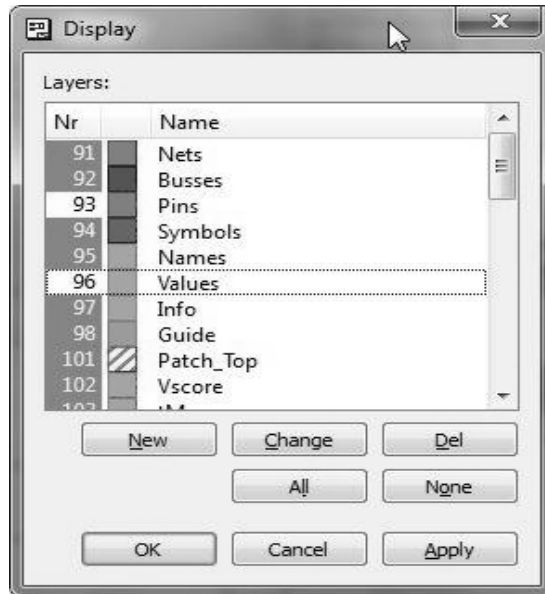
Display

Layers:

| Nr | | Name |
|---|---|---|
| 91 | | Nets |
| 92 | | Busses |
| 93 | | Pins |
| 94 | | Symbols |
| 95 | | Names |
| 96 | | Values |
| 97 | | Info |
| 98 | | Guide |
| 101 | | Patch_Top |
| 102 | | Vscore |
| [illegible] | | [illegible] |

New Change Del

All None

OK Cancel Apply